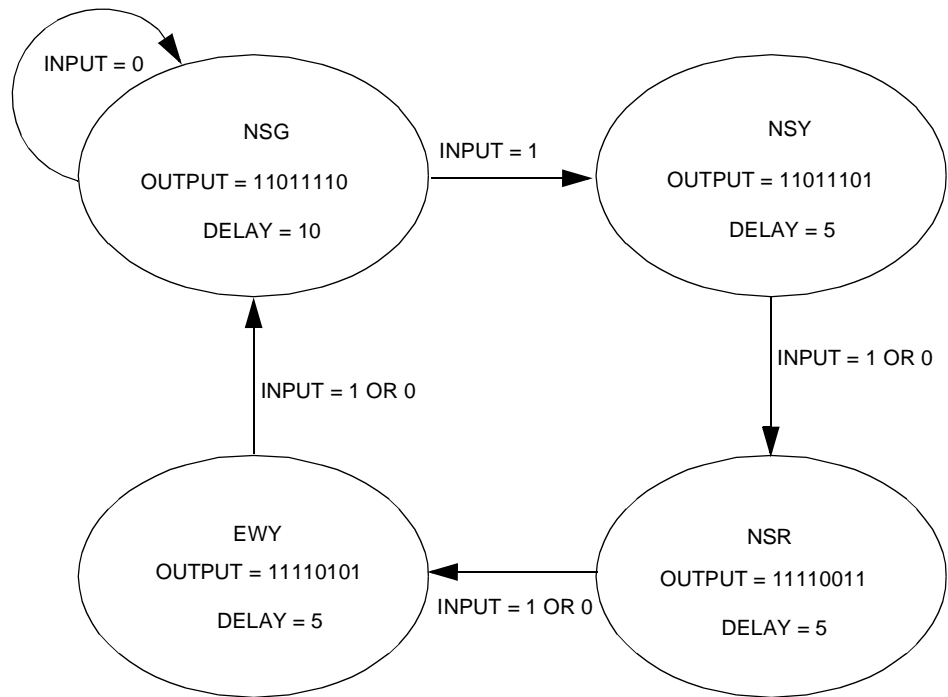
INPUT = 0

NSG
OUTPUT = 11011110
DELAY = 10

INPUT = 1

NSY
OUTPUT = 11011101
DELAY = 5

INPUT = 1 OR 0

INPUT = 1 OR 0

EWY
OUTPUT = 11110101
DELAY = 5

INPUT = 1 OR 0

NSR
OUTPUT = 11110011
DELAY = 5